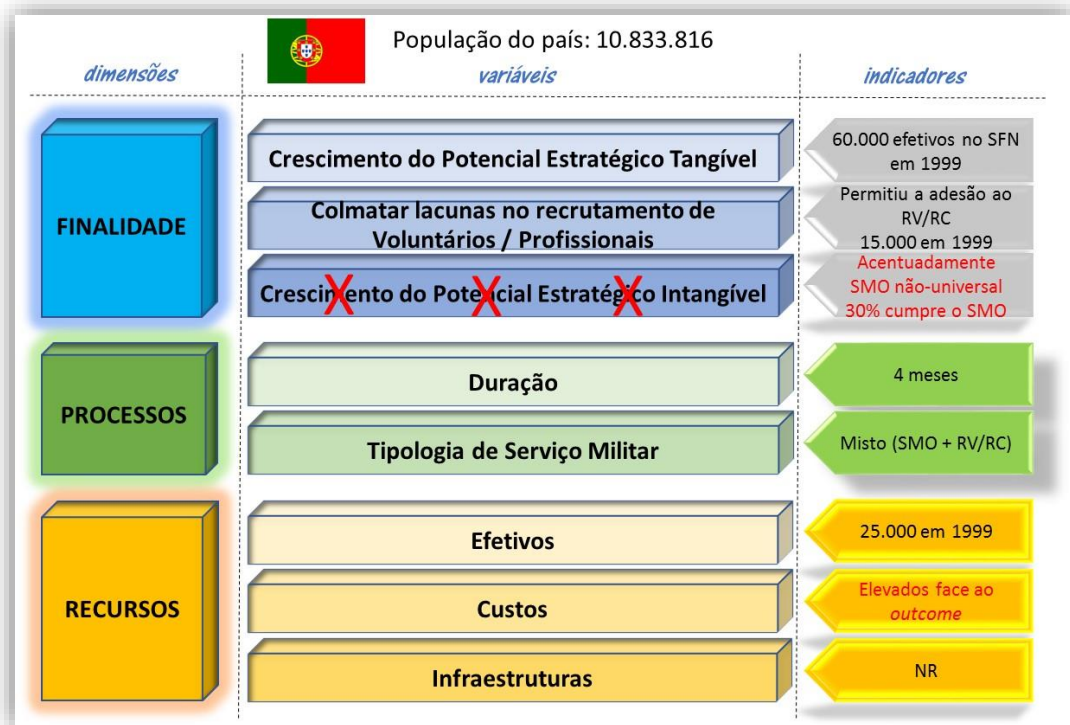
População do país: 10.833.816

dimensões

variáveis

indicadores

FINALIDADE

Crescimento do Potencial Estratégico Tangível

60.000 efetivos no SFN em 1999

Colmatar lacunas no recrutamento de Voluntários / Profissionais

Permitiu a adesão ao RV/RC 15.000 em 1999

Crescimento do Potencial Estratégico Intangível

Acentuadamente SMO não-universal 30% cumpre o SMO

PROCESSOS

Duração

4 meses

Tipologia de Serviço Militar

Misto (SMO + RV/RC)

RECURSOS

Efetivos

25.000 em 1999

Custos

Elevados face ao *outcome*

Infraestruturas

NR